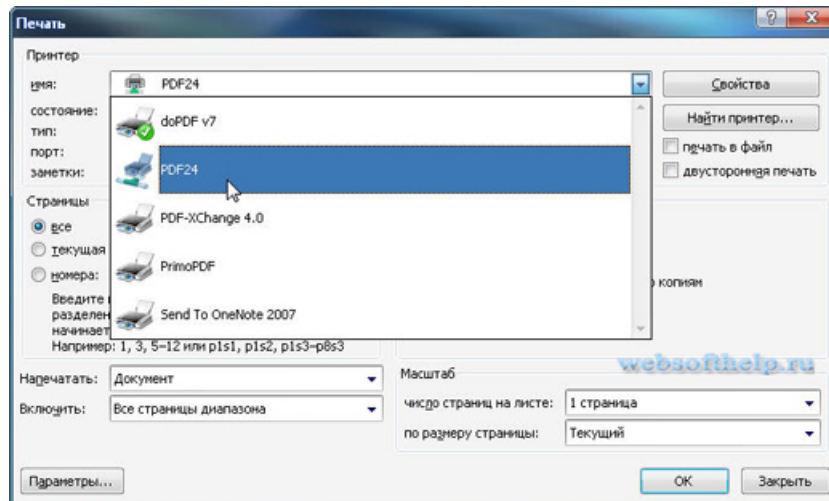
Печать

Принтер

имя: PDF24

состояние:
тип:
порт:
заметки:

doPDF v7
PDF24
PDF-XChange 4.0
PrimoPDF
Send To OneNote 2007

Свойства
Найти принтер...
печать в файл
двусторонняя печать

Страницы
все
текущая
номера:
Введите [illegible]
разделен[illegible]
начинает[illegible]
Например: 1, 3, 5–12 или p1s1, p1s2, p1s3–p8s3

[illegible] копиям

websofthelp.ru

Напечатать: Документ
Включить: Все страницы диапазона

Масштаб
число страниц на листе: 1 страница
по размеру страницы: Текущий

Параметры...
OK
Закрыть